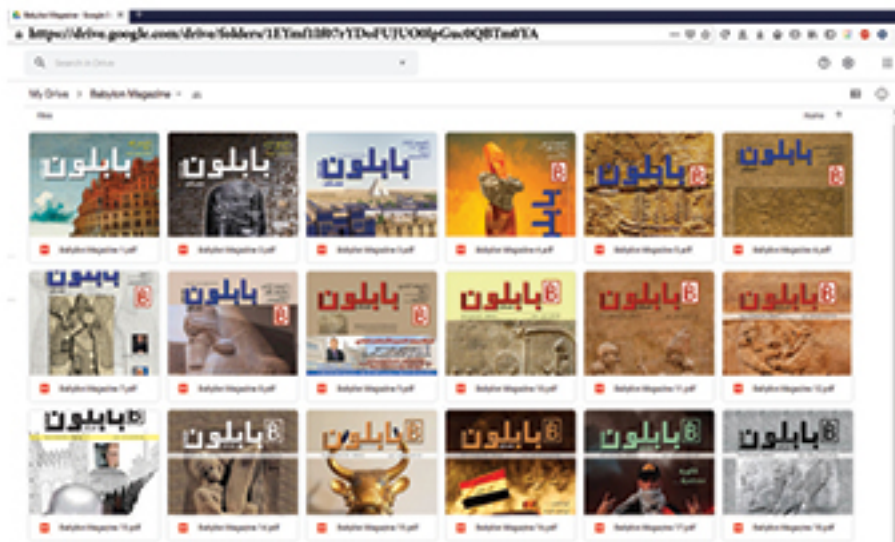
Babylon Magazine - Google Drive

https://drive.google.com/drive/folders/1EYmf3B07rYDoFUJUO0lpGuc0QBTm0YA

Search in Drive

My Drive > Babylon Magazine

Files

Name

بابلون

Babylon Magazine 1.pdf

بابلون

Babylon Magazine 2.pdf

بابلون

Babylon Magazine 3.pdf

Babylon Magazine 4.pdf

بابلون

Babylon Magazine 5.pdf

بابلون

Babylon Magazine 6.pdf

بابلون

Babylon Magazine 7.pdf

بابلون

Babylon Magazine 8.pdf

بابلون

Babylon Magazine 9.pdf

بابلون

Babylon Magazine 10.pdf

بابلون

Babylon Magazine 11.pdf

بابلون

Babylon Magazine 12.pdf

بابلون

Babylon Magazine 13.pdf

بابلون

Babylon Magazine 14.pdf

بابلون

Babylon Magazine 15.pdf

بابلون

Babylon Magazine 16.pdf

بابلون

Babylon Magazine 17.pdf

بابلون

Babylon Magazine 18.pdf